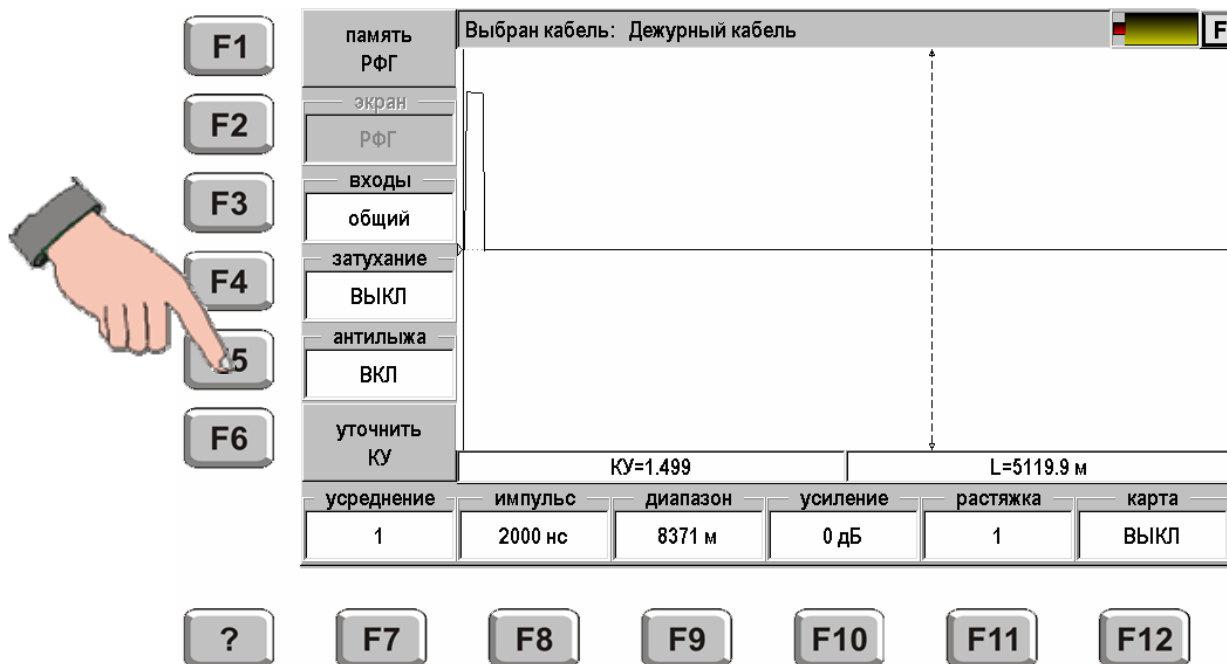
F1

память РФГ

Выбран кабель: Дежурный кабель

F

F2

экран

РФГ

F3

входы

общий

F4

затухание

ВЫКЛ

5

антилыжа

ВКЛ

F6

уточнить КУ

КУ=1.499

L=5119.9 м

| усреднение | импульс | диапазон | усиление | растяжка | карта |
|---|---|---|---|---|---|
| 1 | 2000 нс | 8371 м | 0 дБ | 1 | ВЫКЛ |

?

F7

F8

F9

F10

F11

F12